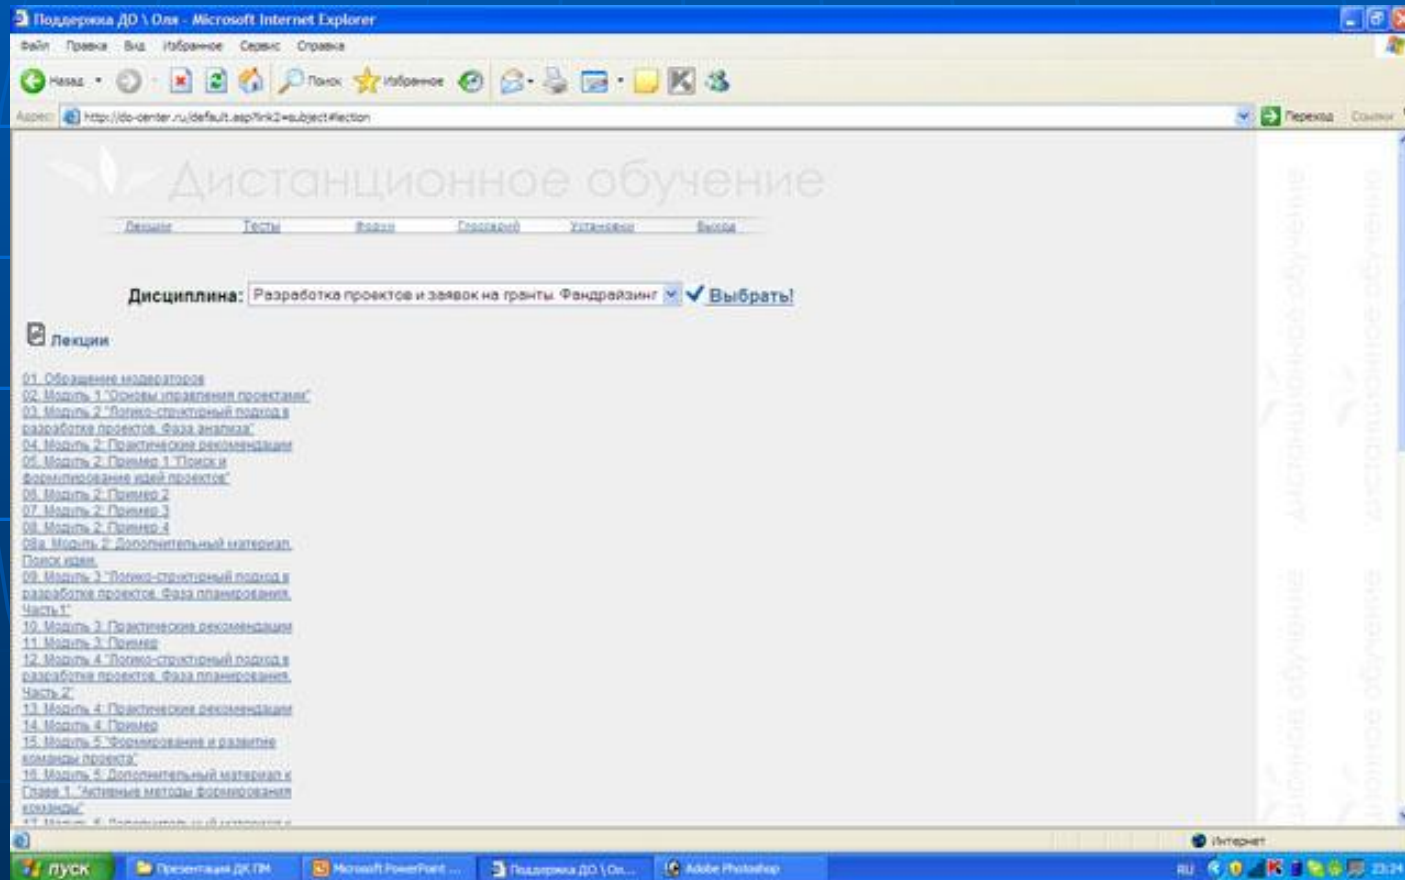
Поддержка ДО \ Оля - Microsoft Internet Explorer

Файл Правка Вид Избранное Сервис Справка

Назад Поиск Избранное

Адрес http://do-center.ru/default.asp?link2=subject#lection

Переход Ссылки

Дистанционное обучение

Лекции Тесты Форум Глоссарий Установки Выход

Дисциплина: Разработка проектов и заявок на гранты. Фандрайзинг Выбрать!

Лекции

01. Обращение модераторов
02. Модуль 1 "Основы управления проектами"
03. Модуль 2 "Логико-структурный подход в разработке проектов. Фаза анализа"
04. Модуль 2: Практические рекомендации
05. Модуль 2: Пример 1 "Поиск и формулирование идей проектов"
06. Модуль 2: Пример 2
07. Модуль 2: Пример 3
08. Модуль 2: Пример 4
08а. Модуль 2: Дополнительный материал. Поиск идеи
09. Модуль 3 "Логико-структурный подход в разработке проектов. Фаза планирования. Часть 1"
10. Модуль 3: Практические рекомендации
11. Модуль 3: Пример
12. Модуль 4 "Логико-структурный подход в разработке проектов. Фаза планирования. Часть 2"
13. Модуль 4: Практические рекомендации
14. Модуль 4: Пример
15. Модуль 5 "Формирование и развитие команды проекта"
16. Модуль 5: Дополнительный материал к Главе 1. "Активные методы формирования команды"
17. Модуль 5 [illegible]

Интернет

пуск Презентация ДК ПМ Microsoft PowerPoint ... Поддержка ДО \ Ол... Adobe Photoshop

RU 23:24